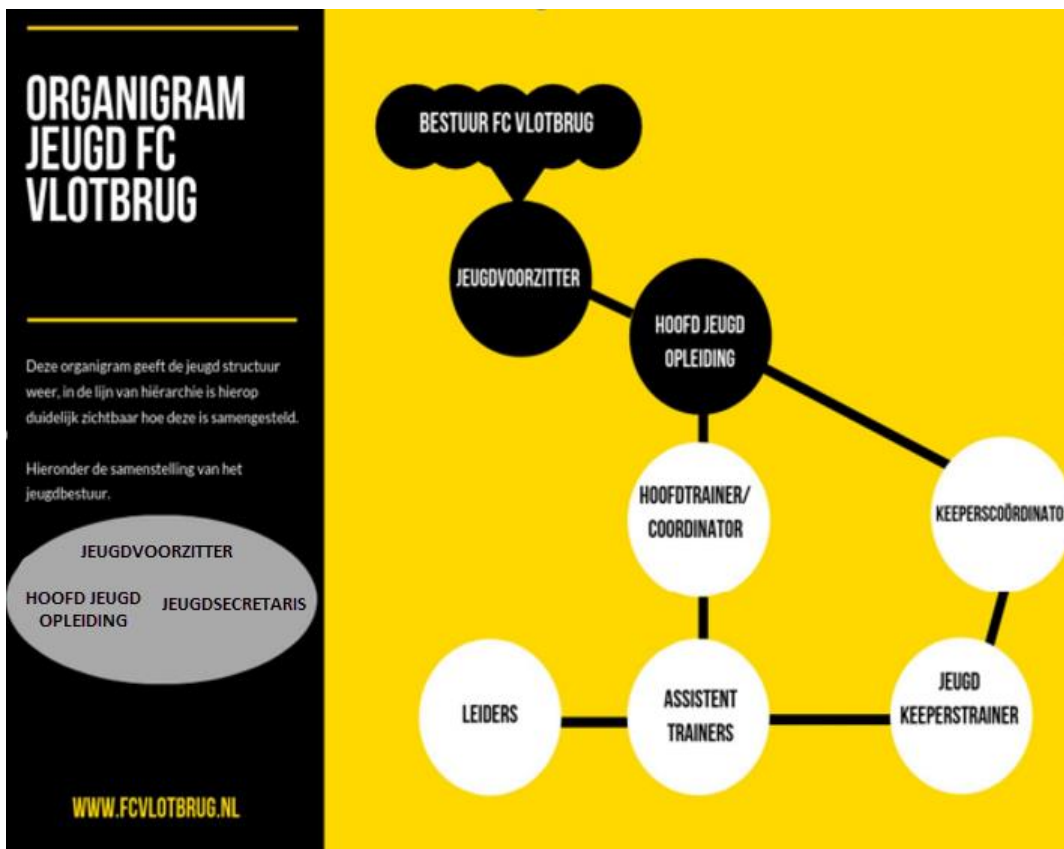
ORGANIGRAM JEUGD FC VLOTBRUG

Deze organigram geeft de jeugd structuur weer, in de lijn van hiërarchie is hierop duidelijk zichtbaar hoe deze is samengesteld.

Hieronder de samenstelling van het jeugdbestuur.

JEUGDVOORZITTER
HOOFD JEUGD OPLEIDING
JEUGDSECRETARIS

WWW.FCVLOTBRUG.NL

BESTUUR FC VLOTBRUG

JEUGDVOORZITTER

HOOFD JEUGD OPLEIDING

HOOFDTRAINER/ COORDINATOR

KEEPERSCOÖRDINATO

LEIDERS

ASSISTENT TRAINERS

JEUGD KEEPERSTRAINER